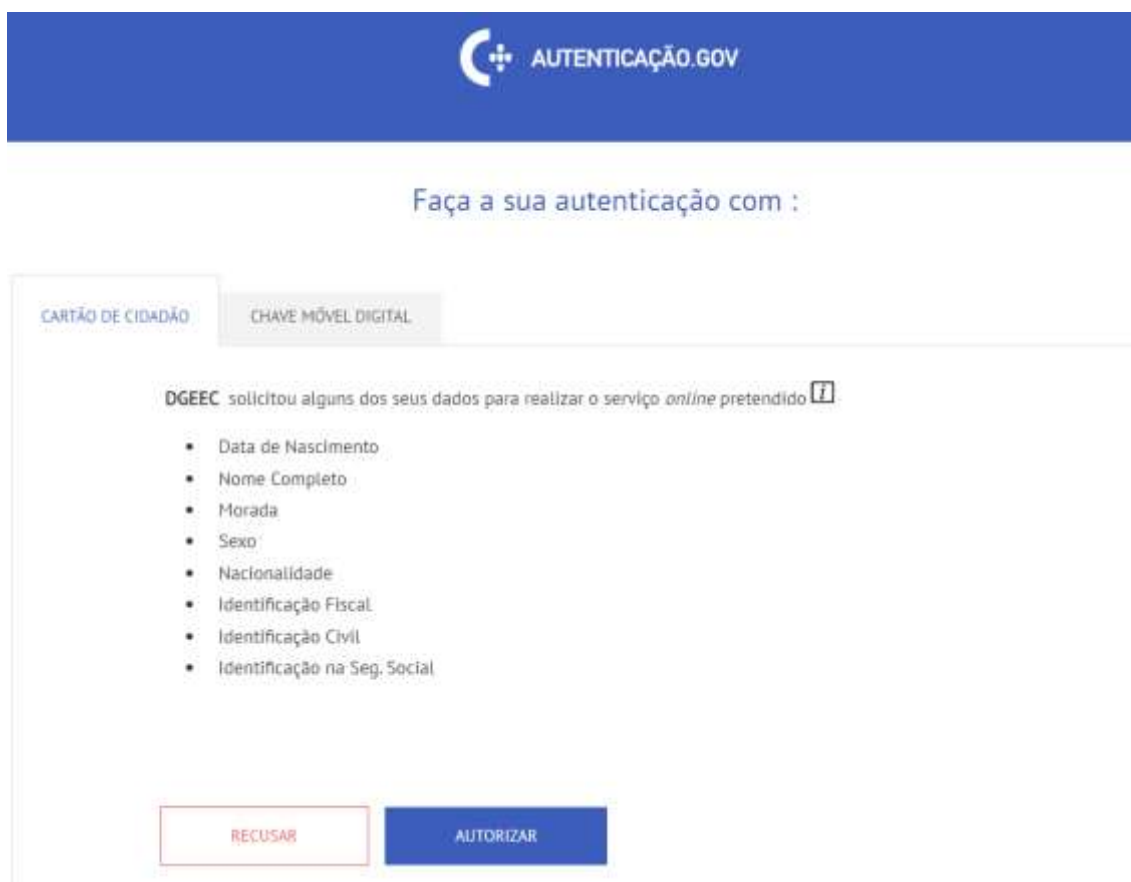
AUTENTICAÇÃO.GOV

Faça a sua autenticação com :

CARTÃO DE CIDADÃO

CHAVE MÓVEL DIGITAL

DGEEC solicitou alguns dos seus dados para realizar o serviço *online* pretendido i

- Data de Nascimento
- Nome Completo
- Morada
- Sexo
- Nacionalidade
- Identificação Fiscal
- Identificação Civil
- Identificação na Seg. Social

RECUSAR

AUTORIZAR